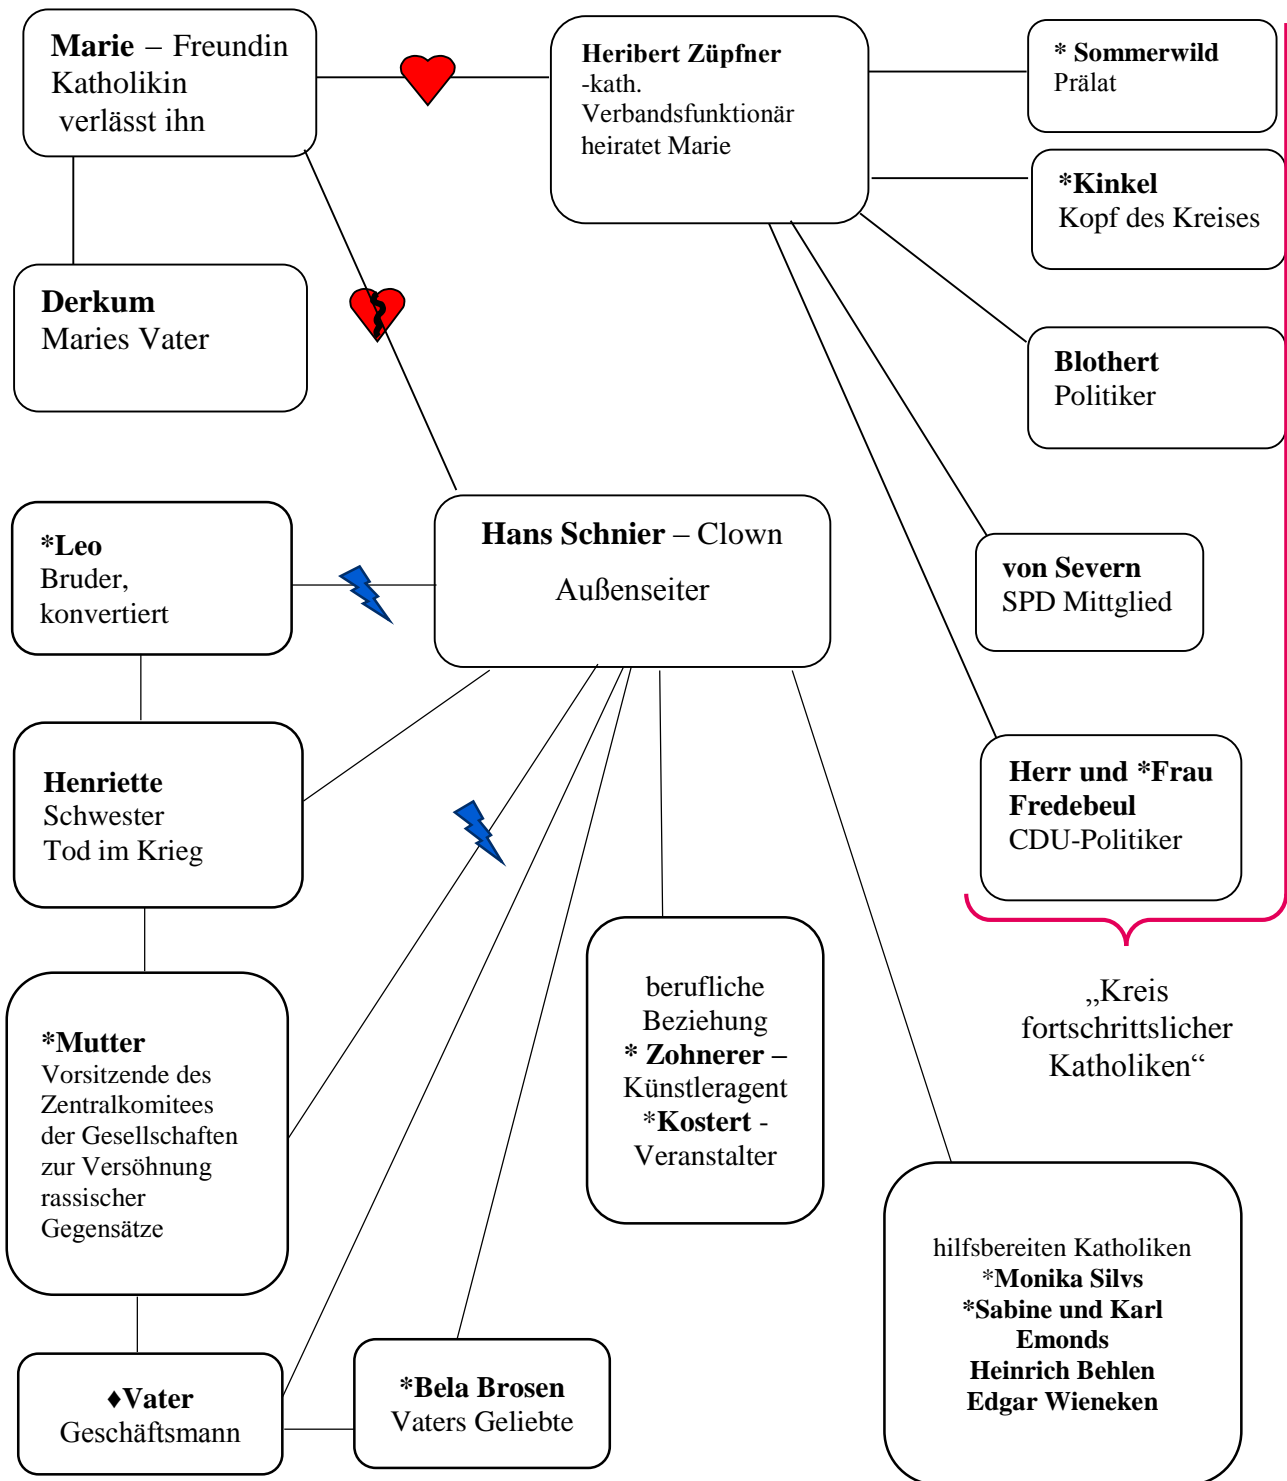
**Marie** – Freundin
Katholikin
verlässt ihn

**Heribert Züpfner**
-kath.
Verbandsfunktionär
heiratet Marie

**\* Sommerwild**
Prälat

**\*Kinkel**
Kopf des Kreises

**Derkum**
Maries Vater

**Blothert**
Politiker

**\*Leo**
Bruder,
konvertiert

**Hans Schnier** – Clown
Außenseiter

**von Severn**
SPD Mittglied

**Henriette**
Schwester
Tod im Krieg

**Herr und \*Frau Fredebeul**
CDU-Politiker

„Kreis fortschrittslicher Katholiken“

**\*Mutter**
Vorsitzende des Zentralkomitees der Gesellschaften zur Versöhnung rassischer Gegensätze

berufliche Beziehung
**\* Zohnerer –**
Künstleragent
\***Kostert** -
Veranstalter

hilfsbereiten Katholiken
\***Monika Silvs**
**\*Sabine und Karl Emonds**
**Heinrich Behlen**
**Edgar Wieneken**

♦**Vater**
Geschäftsmann

**\*Bela Brosen**
Vaters Geliebte